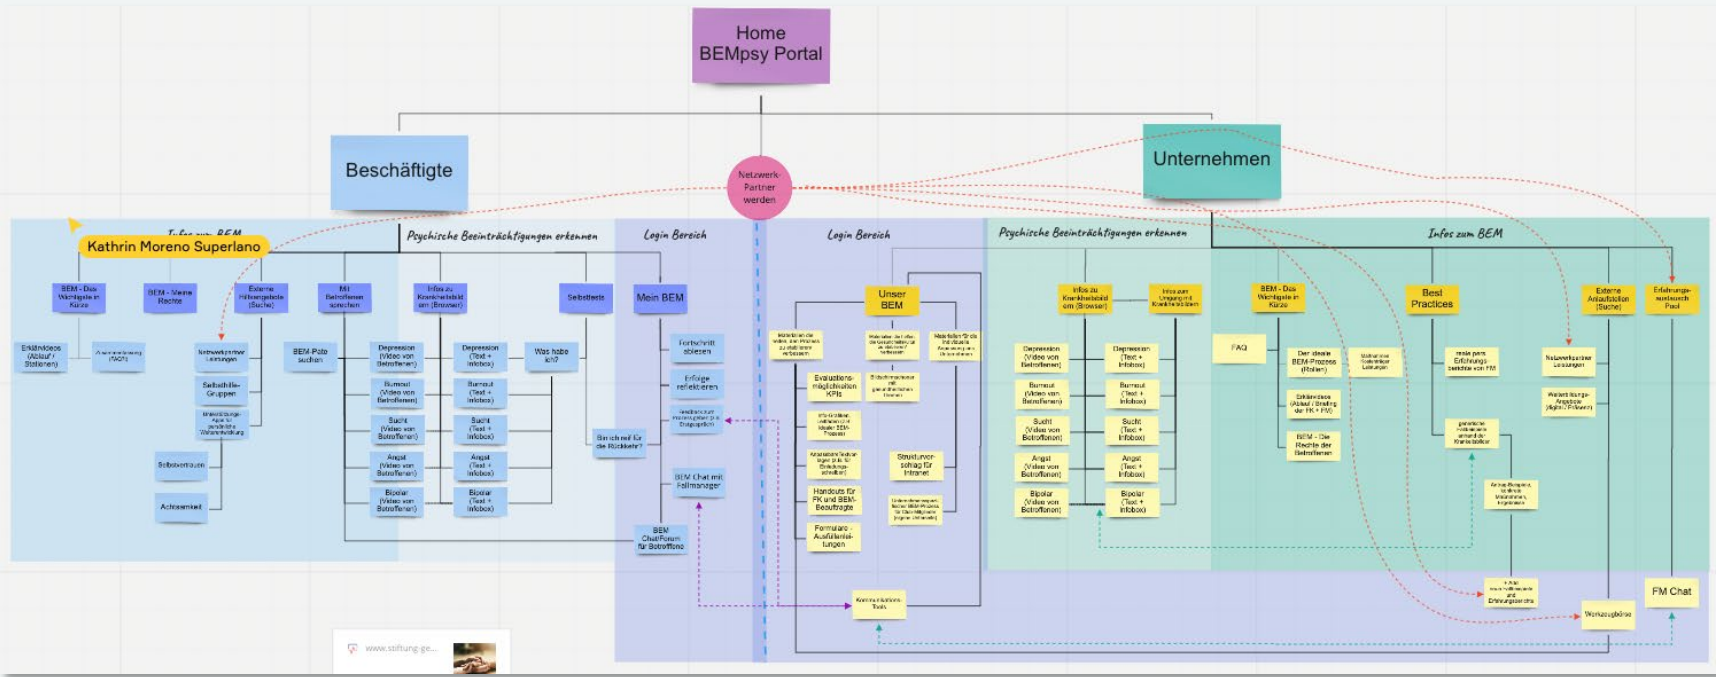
Home
BEMpsy Portal

Beschäftigte

Netzwerk-Partner werden

Unternehmen

Kathrin Moreno Superlano

Infos zum BEM

Psychische Beeinträchtigungen erkennen

Login Bereich

Login Bereich

Psychische Beeinträchtigungen erkennen

Infos zum BEM

BEM - Das Wichtigste in Kürze

BEM - Meine Rechte

Externe Hilfsangebote (Suche)

Mit Betroffenen sprechen

Infos zu Krankheitsbild em (Browser)

Selbsttests

Mein BEM

Erklärvideos (Ablauf / Stationen)

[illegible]

Netzwerkpartner Leistungen

BEM-Pate suchen

Depression (Video von Betroffenen)

Depression (Text + Infobox)

Was habe ich?

Fortschritt ablesen

Selbsthilfe-Gruppen

Burnout (Video von Betroffenen)

Burnout (Text + Infobox)

Erfolge reflektieren

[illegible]

Sucht (Video von Betroffenen)

Sucht (Text + Infobox)

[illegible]

Bin ich reif für die Rückkehr?

Selbstvertrauen

Angst (Video von Betroffenen)

Angst (Text + Infobox)

BEM Chat mit Fallmanager

Achtsamkeit

Bipolar (Video von Betroffenen)

Bipolar (Text + Infobox)

BEM Chat/Forum für Betroffene

Unser BEM

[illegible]

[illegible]

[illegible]

Evaluations-möglichkeiten KPIs

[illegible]

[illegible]

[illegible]

Strukturvorschlag für Intranet

Handouts für FK und BEM-Beauftragte

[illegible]

Formulare - Ausfüllanleitungen

Kommunikations Tools

Infos zu Krankheitsbild em (Browser)

Infos zum Umgang mit Krankheitsbildern

Depression (Video von Betroffenen)

Depression (Text + Infobox)

Burnout (Video von Betroffenen)

Burnout (Text + Infobox)

Sucht (Video von Betroffenen)

Sucht (Text + Infobox)

Angst (Video von Betroffenen)

Angst (Text + Infobox)

Bipolar (Video von Betroffenen)

Bipolar (Text + Infobox)

BEM - Das Wichtigste in Kürze

FAQ

Der ideale BEM-Prozess (Malen)

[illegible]

Erklärvideos (Ablauf / Briefing der FK + FM)

BEM - Die Rechte der Betroffenen

Best Practices

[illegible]

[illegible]

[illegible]

Externe Anlaufstellen (Suche)

Netzwerkpartner Leistungen

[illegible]

Erfahrungs-austausch Pool

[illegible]

FM Chat

Werkzeugbörse

www.stiftung-ge...